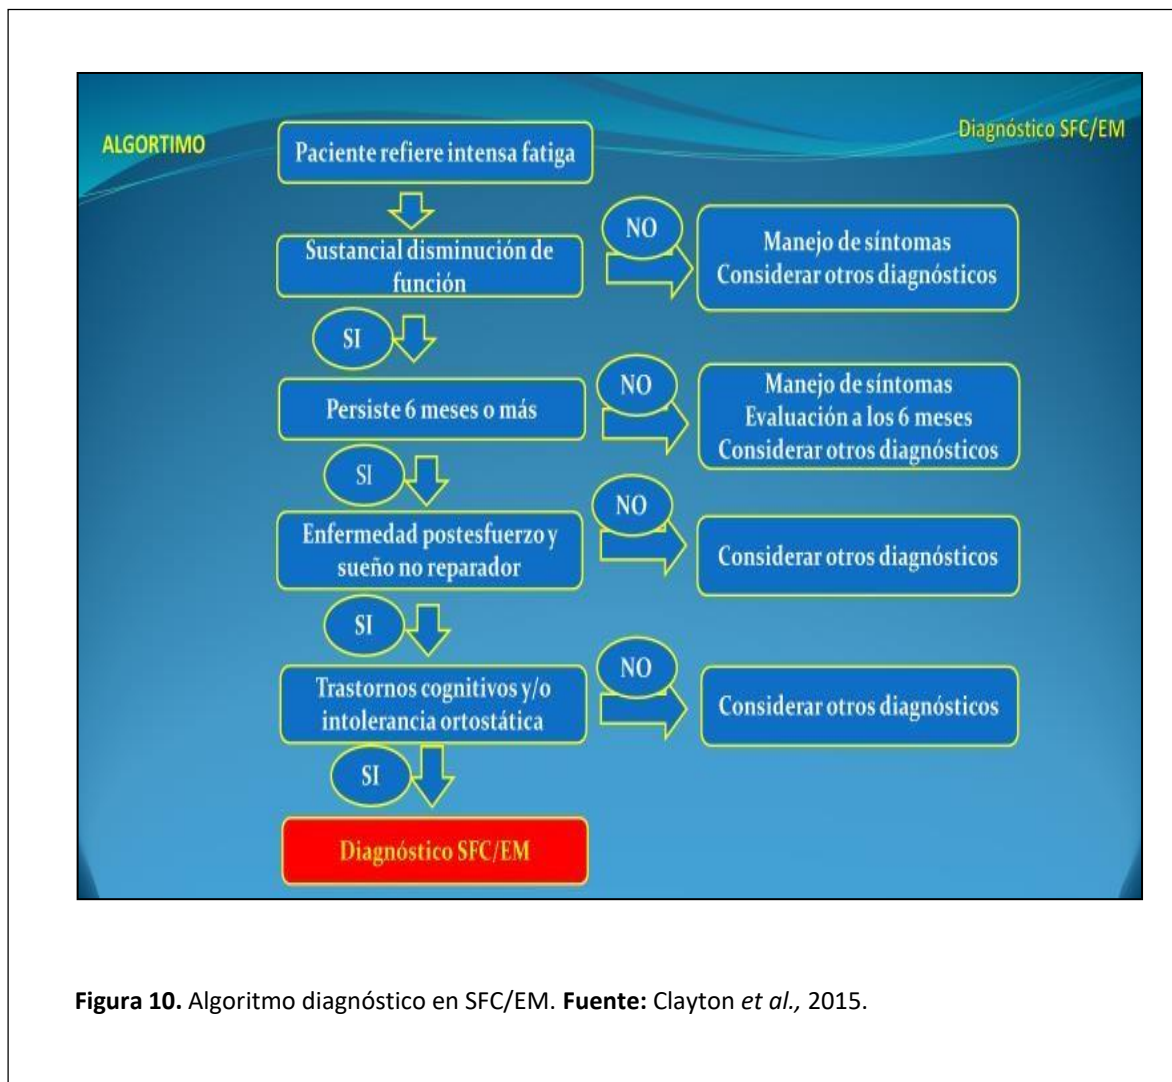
ALGORTIMO

Diagnóstico SFC/EM

Paciente refiere intensa fatiga

Sustancial disminución de función

NO

Manejo de síntomas
Considerar otros diagnósticos

SI

Persiste 6 meses o más

NO

Manejo de síntomas
Evaluación a los 6 meses
Considerar otros diagnósticos

SI

Enfermedad postesfuerzo y sueño no reparador

NO

Considerar otros diagnósticos

SI

Trastornos cognitivos y/o intolerancia ortostática

NO

Considerar otros diagnósticos

SI

Diagnóstico SFC/EM

**Figura 10.** Algoritmo diagnóstico en SFC/EM. **Fuente:** Clayton *et al.,* 2015.